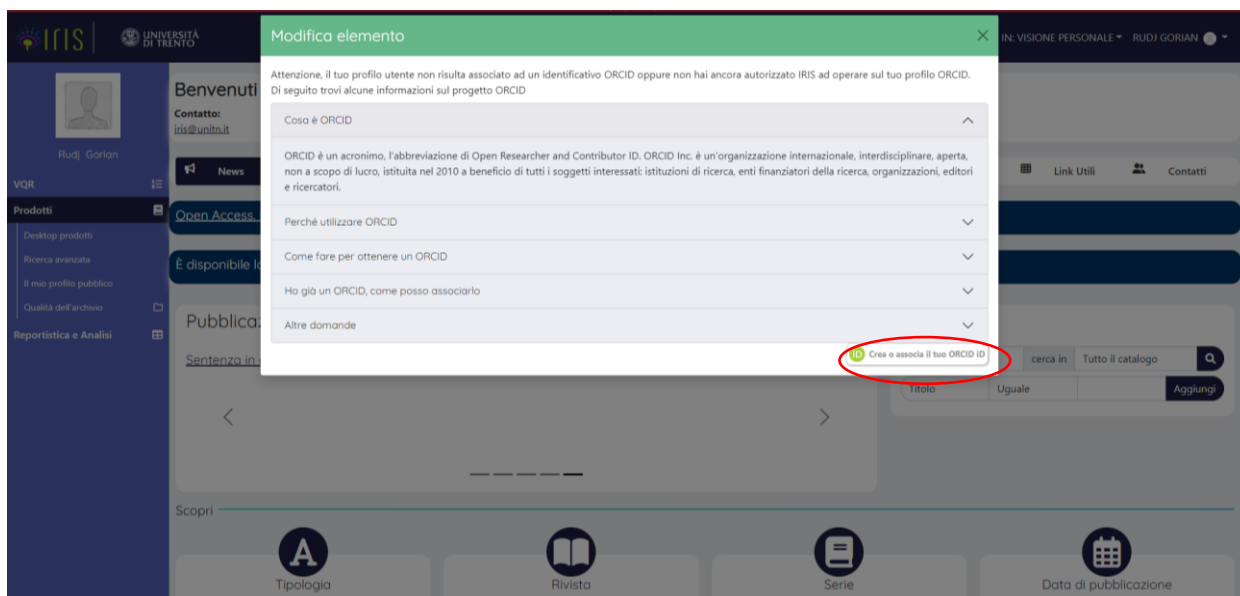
IRIS | UNIVERSITÀ DI TRENTO

IN: VISIONE PERSONALE RUDJ GORIAN

Rudj Gorian
VQR
Prodotti
Desktop prodotti
Ricerca avanzata
Il mio profilo pubblico
Qualità dell'archivio
Reportistica e Analisi

Benvenuti
Contatto:
iris@unitn.it

News
Link Utili
Contatti

Open Access
È disponibile l
Pubblica
Sentenza in

cerca in Tutto il catalogo
Titolo Uguale Aggiungi

Scopri
Tipologia
Rivista
Serie
Data di pubblicazione

Modifica elemento

Attenzione, il tuo profilo utente non risulta associato ad un identificativo ORCID oppure non hai ancora autorizzato IRIS ad operare sul tuo profilo ORCID. Di seguito trovi alcune informazioni sul progetto ORCID

Cosa è ORCID

ORCID è un acronimo, l'abbreviazione di Open Researcher and Contributor ID. ORCID Inc. è un'organizzazione internazionale, interdisciplinare, aperta, non a scopo di lucro, istituita nel 2010 a beneficio di tutti i soggetti interessati: istituzioni di ricerca, enti finanziatori della ricerca, organizzazioni, editori e ricercatori.

Perché utilizzare ORCID

Come fare per ottenere un ORCID

Ho già un ORCID, come posso associarlo

Altre domande

iD Crea o associa il tuo ORCID iD